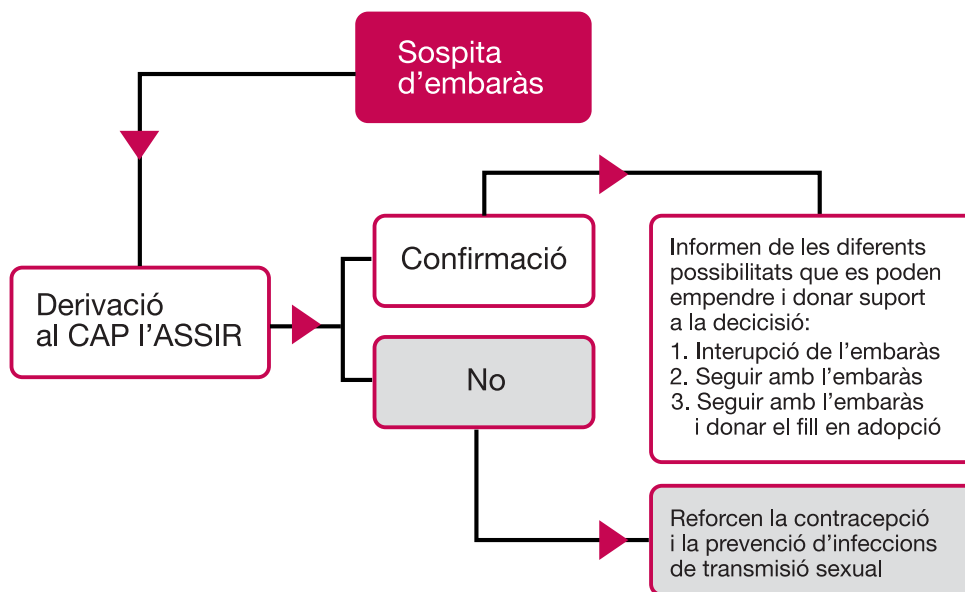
Sospita d’embaràs

Derivació al CAP l’ASSIR

Confirmació

No

Informen de les diferents possibilitats que es poden empendre i donar suport a la decicisió:
1. Interupció de l’embaràs
2. Seguir amb l’embaràs
3. Seguir amb l’embaràs i donar el fill en adopció

Reforcen la contracepció i la prevenció d’infeccions de transmisió sexual